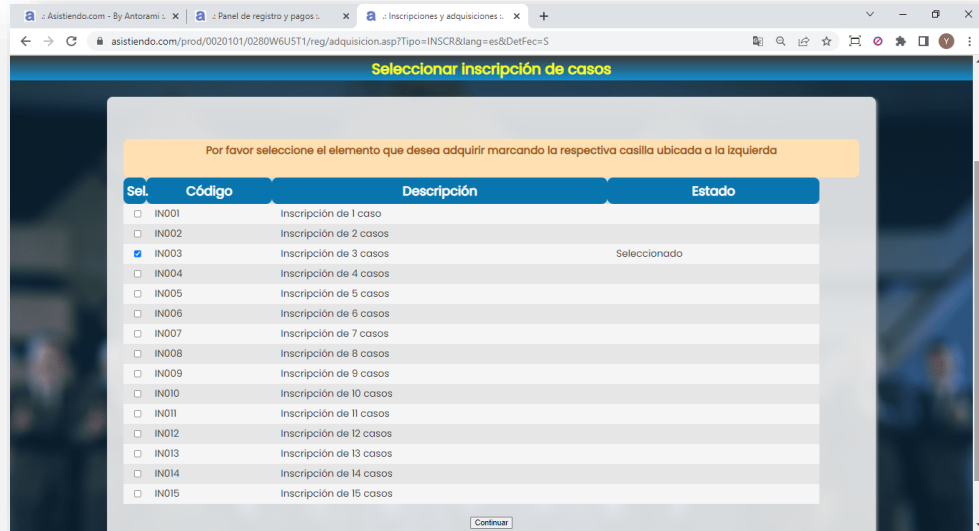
.: Asistiendo.com - By Antorami .: ×
.: Panel de registro y pagos .: ×
.: Inscripciones y adquisiciones .: ×
+

asistiendo.com/prod/0020101/0280W6U5T1/reg/adquisicion.asp?Tipo=INSCR&lang=es&DetFec=S

Seleccionar inscripción de casos

Por favor seleccione el elemento que desea adquirir marcando la respectiva casilla ubicada a la izquierda

| Sel. | Código | Descripción | Estado |
|---|---|---|---|
| ☐ | IN001 | Inscripción de 1 caso | |
| ☐ | IN002 | Inscripción de 2 casos | |
| ☑ | IN003 | Inscripción de 3 casos | Seleccionado |
| ☐ | IN004 | Inscripción de 4 casos | |
| ☐ | IN005 | Inscripción de 5 casos | |
| ☐ | IN006 | Inscripción de 6 casos | |
| ☐ | IN007 | Inscripción de 7 casos | |
| ☐ | IN008 | Inscripción de 8 casos | |
| ☐ | IN009 | Inscripción de 9 casos | |
| ☐ | IN010 | Inscripción de 10 casos | |
| ☐ | IN011 | Inscripción de 11 casos | |
| ☐ | IN012 | Inscripción de 12 casos | |
| ☐ | IN013 | Inscripción de 13 casos | |
| ☐ | IN014 | Inscripción de 14 casos | |
| ☐ | IN015 | Inscripción de 15 casos | |

Continuar